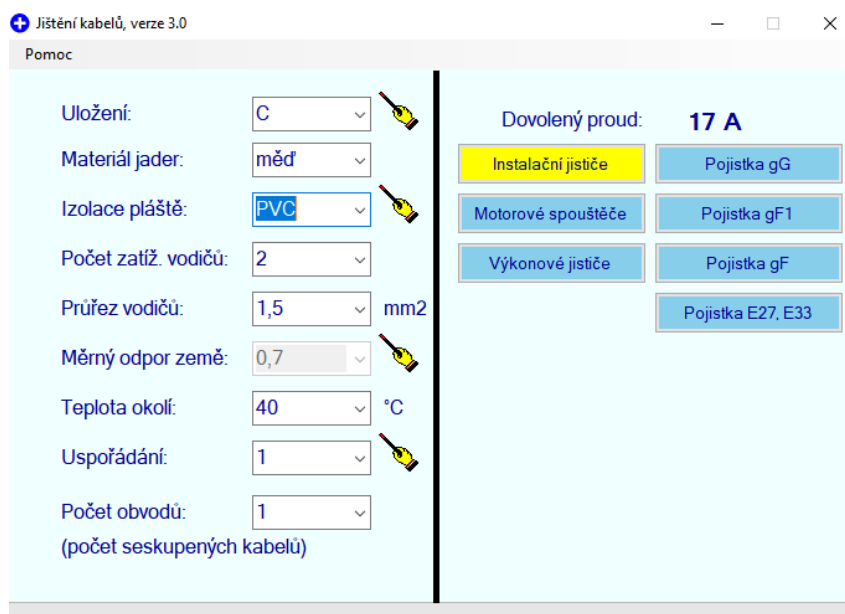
Jištění kabelů, verze 3.0

Pomoc

Uložení: C

Materiál jader: měď

Izolace pláště: PVC

Počet zatíž. vodičů: 2

Průřez vodičů: 1,5 mm2

Měrný odpor země: 0,7

Teplota okolí: 40 °C

Uspořádání: 1

Počet obvodů: 1
(počet seskupených kabelů)

Dovolený proud: 17 A

Instalační jističe

Pojistka gG

Motorové spouštěče

Pojistka gF1

Výkonové jističe

Pojistka gF

Pojistka E27, E33